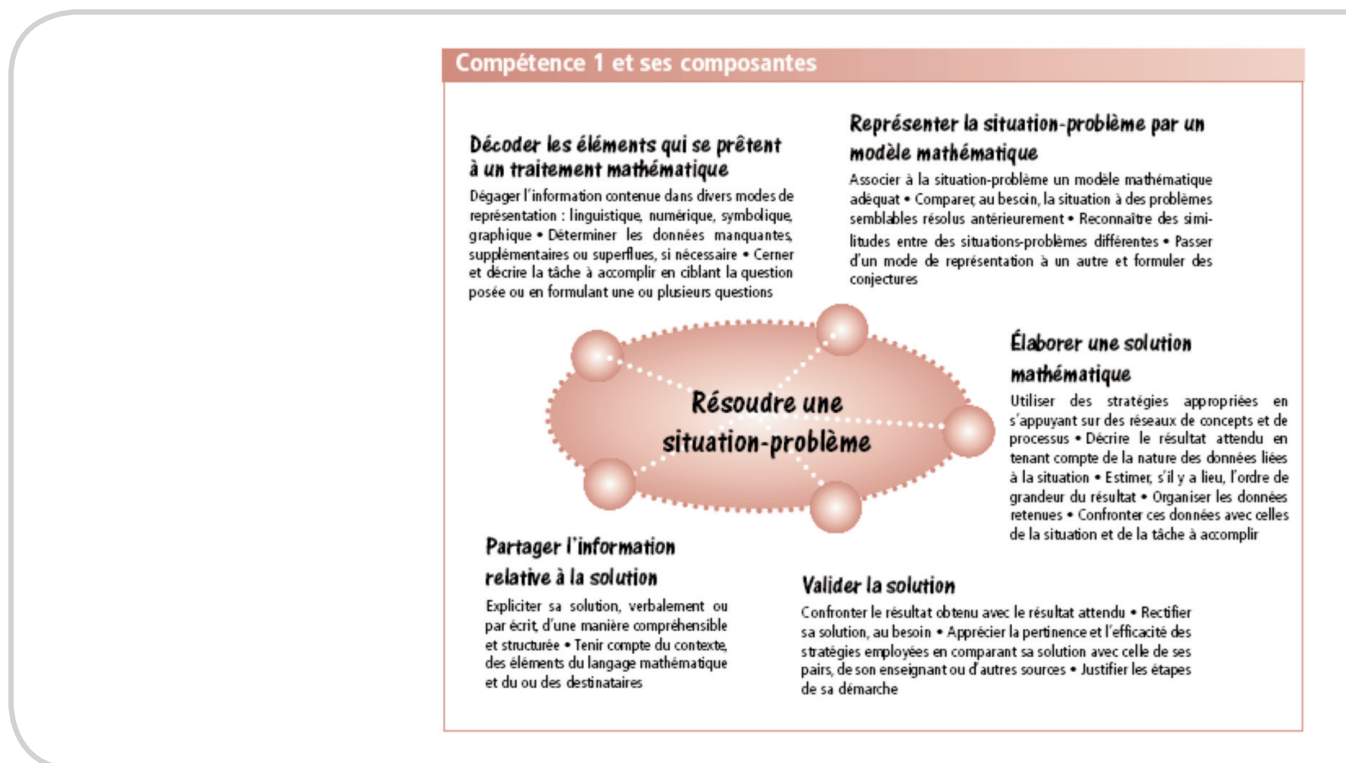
Compétence 1 et ses composantes

Décoder les éléments qui se prêtent à un traitement mathématique

Dégager l'information contenue dans divers modes de représentation : linguistique, numérique, symbolique, graphique • Déterminer les données manquantes, supplémentaires ou superflues, si nécessaire • Cerner et décrire la tâche à accomplir en ciblant la question posée ou en formulant une ou plusieurs questions

Représenter la situation-problème par un modèle mathématique

Associer à la situation-problème un modèle mathématique adéquat • Comparer, au besoin, la situation à des problèmes semblables résolus antérieurement • Reconnaître des similitudes entre des situations-problèmes différentes • Passer d'un mode de représentation à un autre et formuler des conjectures

Résoudre une situation-problème

Élaborer une solution mathématique

Utiliser des stratégies appropriées en s'appuyant sur des réseaux de concepts et de processus • Décrire le résultat attendu en tenant compte de la nature des données liées à la situation • Estimer, s'il y a lieu, l'ordre de grandeur du résultat • Organiser les données retenues • Confronter ces données avec celles de la situation et de la tâche à accomplir

Partager l'information relative à la solution

Expliciter sa solution, verbalement ou par écrit, d'une manière compréhensible et structurée • Tenir compte du contexte, des éléments du langage mathématique et du ou des destinataires

Valider la solution

Confronter le résultat obtenu avec le résultat attendu • Rectifier sa solution, au besoin • Apprécier la pertinence et l'efficacité des stratégies employées en comparant sa solution avec celle de ses pairs, de son enseignant ou d'autres sources • Justifier les étapes de sa démarche